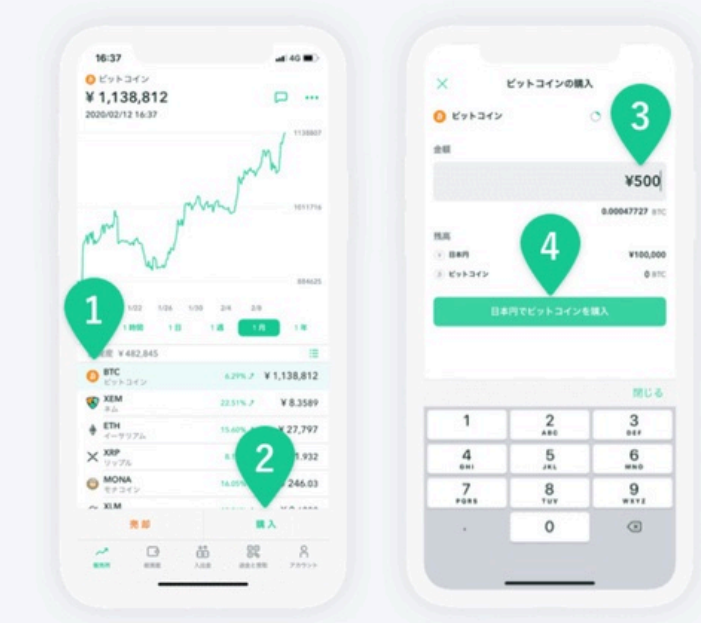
16:37
4G
ビットコイン
¥ 1,138,812
2020/02/12 16:37
1138807
1011716
884625
1/02 1/26 1/30 2/4 2/9
1
1時間 1日 1週 1月 1年
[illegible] ¥ 482,845
BTC
ビットコイン
6.29% ¥ 1,138,812
XEM
ネム
22.51% ¥ 8.3589
ETH
イーサリアム
15.60% ¥ 27,797
XRP
リップル
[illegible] ¥ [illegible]1.932
MONA
モナコイン
16.05% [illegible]246.03
XLM
2
売却
購入
販売所 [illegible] 入出金 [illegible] アカウント

ビットコインの購入
ビットコイン
3
金額
¥500
0.00047727 BTC
残高
日本円 ¥100,000
ビットコイン 0 BTC
4
日本円でビットコインを購入
閉じる
1
2 ABC
3 DEF
4 GHI
5 JKL
6 MNO
7 PQRS
8 TUV
9 WXYZ
.
0